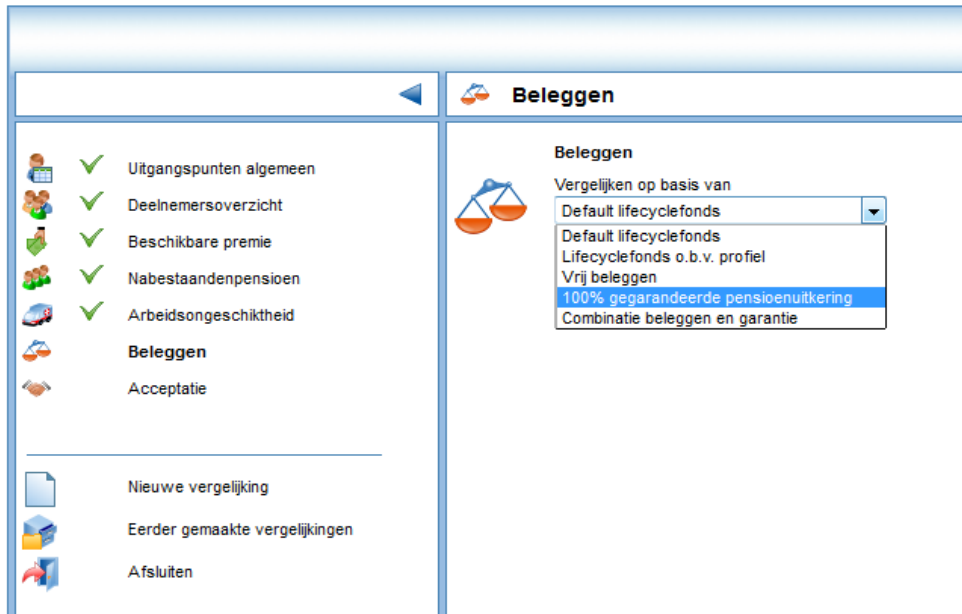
Uitgangspunten algemeen
Deelnemersoverzicht
Beschikbare premie
Nabestaandenpensioen
Arbeidsongeschiktheid
Beleggen
Acceptatie

Nieuwe vergelijking
Eerder gemaakte vergelijkingen
Afsluiten

Beleggen

Beleggen
Vergelijken op basis van
Default lifecyclefonds
Default lifecyclefonds
Lifecyclefonds o.b.v. profiel
Vrij beleggen
100% gegarandeerde pensioenuitkering
Combinatie beleggen en garantie